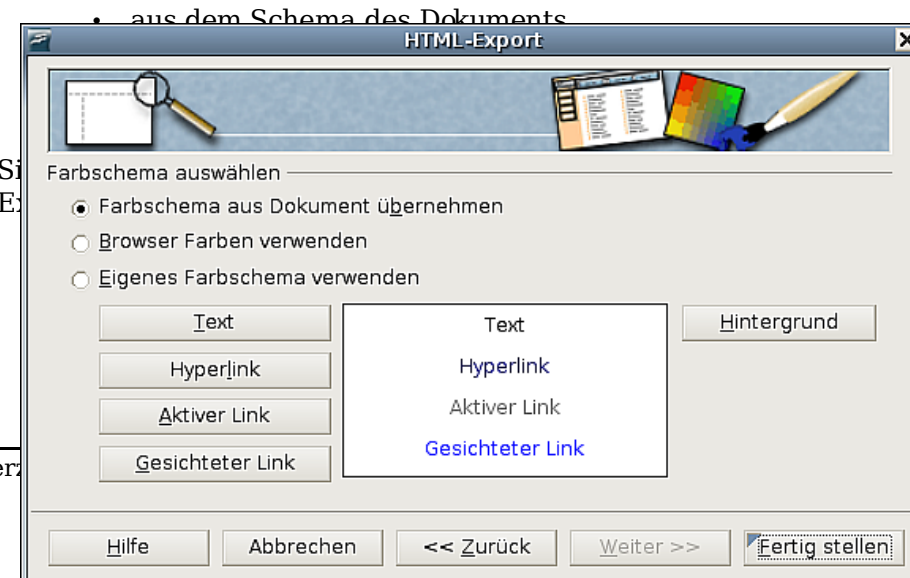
• aus dem Schema des Dokuments

Si
Ex

erz

HTML-Export

Farbschema auswählen

Farbschema aus Dokument übernehmen

Browser Farben verwenden

Eigenes Farbschema verwenden

Text

Hyperlink

Aktiver Link

Gesichteter Link

Text
Hyperlink
Aktiver Link
Gesichteter Link

Hintergrund

Hilfe

Abbrechen

<< Zurück

Weiter >>

Fertig stellen